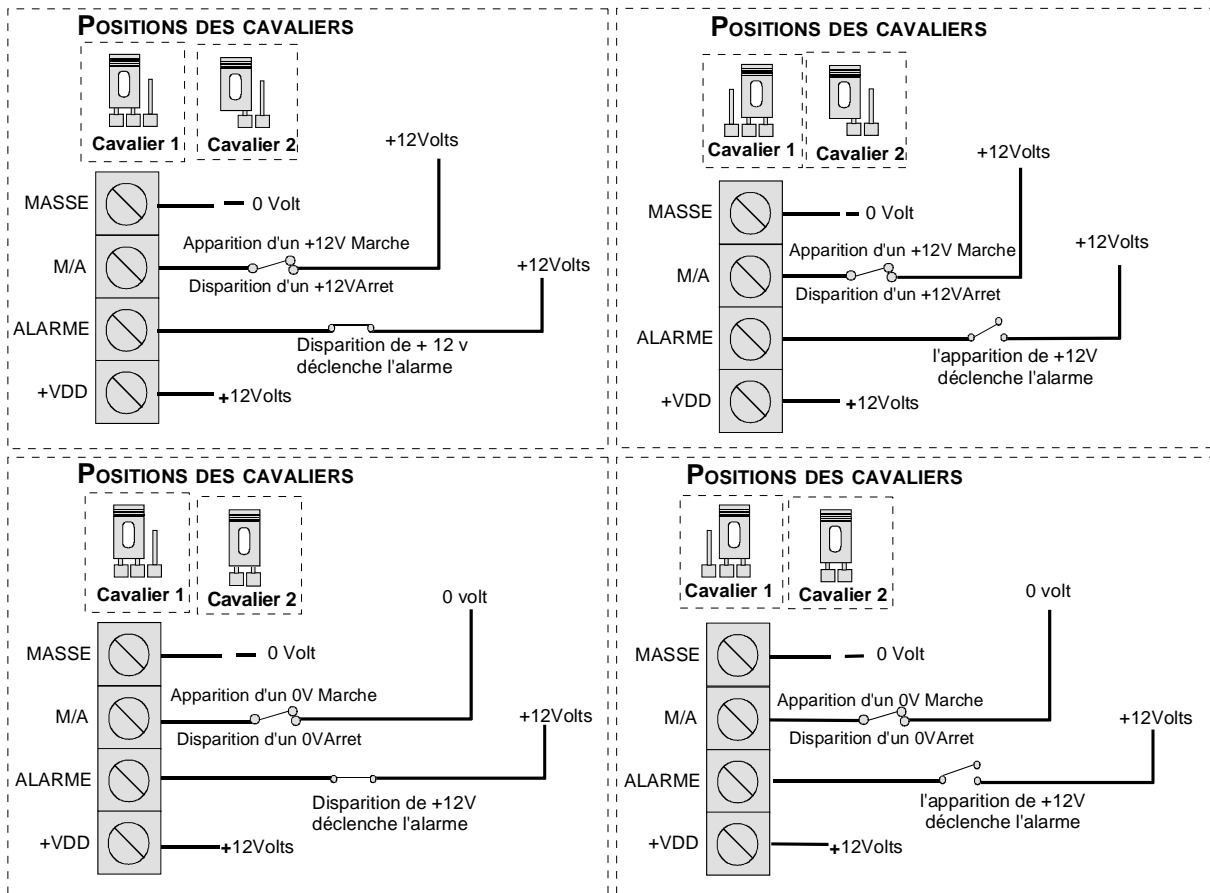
POSITIONS DES CAVALIERS

Cavalier 1 Cavalier 2

+12Volts

MASSE 0 Volt

M/A Apparition d'un +12V Marche

Disparition d'un +12VArret

+12Volts

ALARME

Disparition de + 12 v déclenche l'alarme

+VDD +12Volts

POSITIONS DES CAVALIERS

Cavalier 1 Cavalier 2

+12Volts

MASSE 0 Volt

M/A Apparition d'un +12V Marche

Disparition d'un +12VArret

+12Volts

ALARME

l'apparition de +12V déclenche l'alarme

+VDD +12Volts

POSITIONS DES CAVALIERS

Cavalier 1 Cavalier 2

0 volt

MASSE 0 Volt

M/A Apparition d'un 0V Marche

Disparition d'un 0VArret

+12Volts

ALARME

Disparition de +12V déclenche l'alarme

+VDD +12Volts

POSITIONS DES CAVALIERS

Cavalier 1 Cavalier 2

0 volt

MASSE 0 Volt

M/A Apparition d'un 0V Marche

Disparition d'un 0VArret

+12Volts

ALARME

l'apparition de +12V déclenche l'alarme

+VDD +12Volts